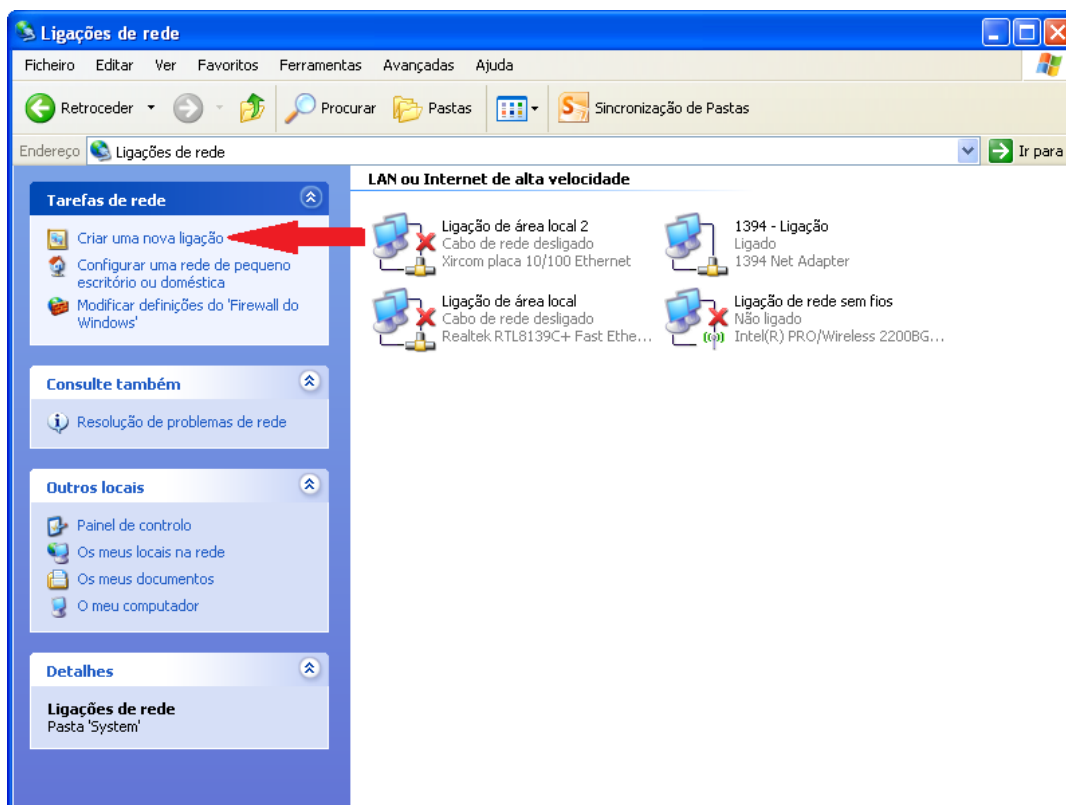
Ligações de rede

Ficheiro Editar Ver Favoritos Ferramentas Avançadas Ajuda

Retroceder Procurar Pastas Sincronização de Pastas

Endereço Ligações de rede

Ir para

Tarefas de rede

Criar uma nova ligação

Configurar uma rede de pequeno escritório ou doméstica

Modificar definições do 'Firewall do Windows'

Consulte também

Resolução de problemas de rede

Outros locais

Painel de controlo

Os meus locais na rede

Os meus documentos

O meu computador

Detalhes

Ligações de rede
Pasta 'System'

LAN ou Internet de alta velocidade

Ligação de área local 2
Cabo de rede desligado
Xircom placa 10/100 Ethernet

1394 - Ligação
Ligado
1394 Net Adapter

Ligação de área local
Cabo de rede desligado
Realtek RTL8139C+ Fast Ethe...

Ligação de rede sem fios
Não ligado
Intel(R) PRO/Wireless 2200BG...